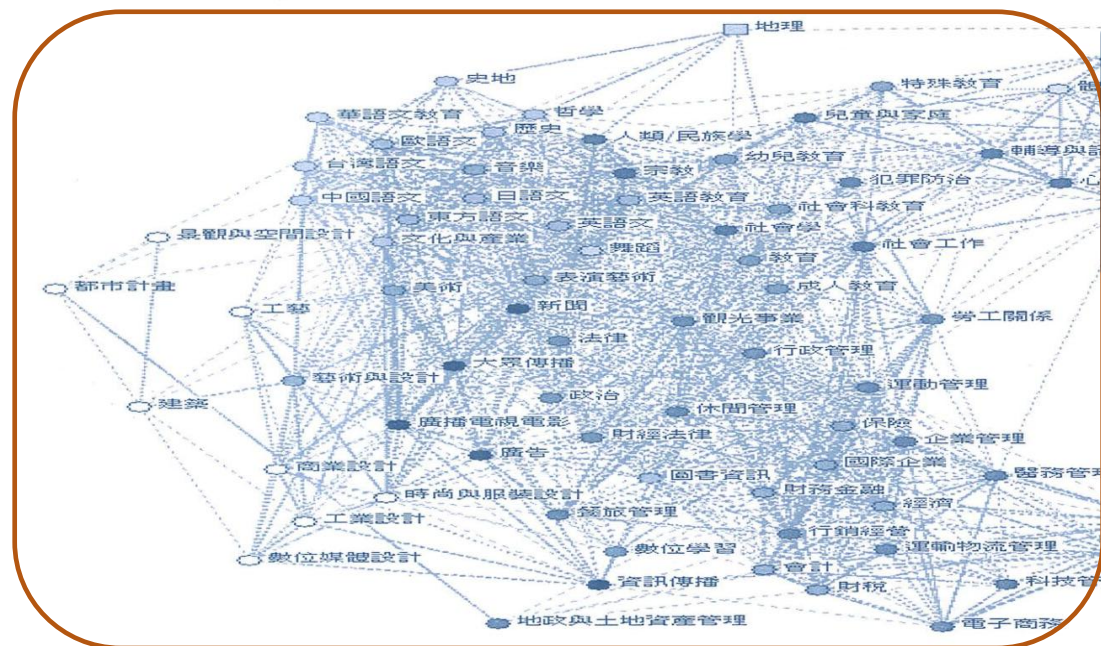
地理
史地
特殊教育
華語文教育
哲學
兒童與家庭
歐語文
歷史
人類/民族學
台灣語文
音樂
宗教
幼兒教育
輔導與諮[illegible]
中國語文
日語文
英語教育
犯罪防治
心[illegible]
東方語文
英語文
社會科教育
景觀與空間設計
文化與產業
社會學
社會工作
舞蹈
都市計畫
教育
表演藝術
美術
成人教育
工藝
新聞
勞工關係
法律
觀光事業
大眾傳播
行政管理
藝術與設計
運動管理
建築
政治
休閒管理
保險
廣播電視電影
財經法律
企業管理
廣告
商業設計
圖書資訊
國際企業
醫務管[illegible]
時尚與服裝設計
財務金融
經濟
餐旅管理
工業設計
行銷經營
數位學習
運輸物流管理
數位媒體設計
會計
資訊傳播
財稅
科技管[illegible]
地政與土地資產管理
電子商務